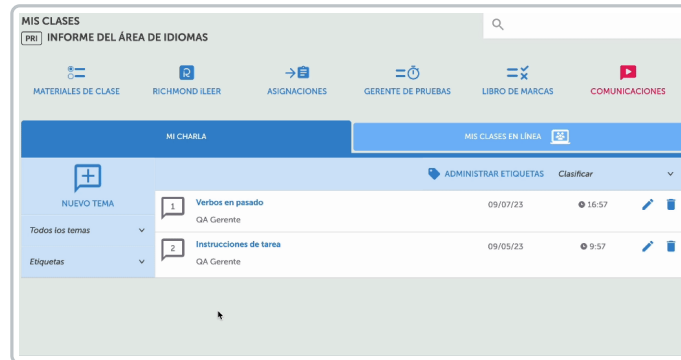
MIS CLASES
PRI INFORME DEL ÁREA DE IDIOMAS

MATERIALES DE CLASE
R
RICHMOND iLEER
ASIGNACIONES
GERENTE DE PRUEBAS
LIBRO DE MARCAS
COMUNICACIONES

MI CHARLA
MIS CLASES EN LÍNEA

NUEVO TEMA
Todos los temas
Etiquetas

ADMINISTRAR ETIQUETAS
Clasificar

1
Verbos en pasado
QA Gerente
09/07/23
16:57

2
Instrucciones de tarea
QA Gerente
09/05/23
9:57